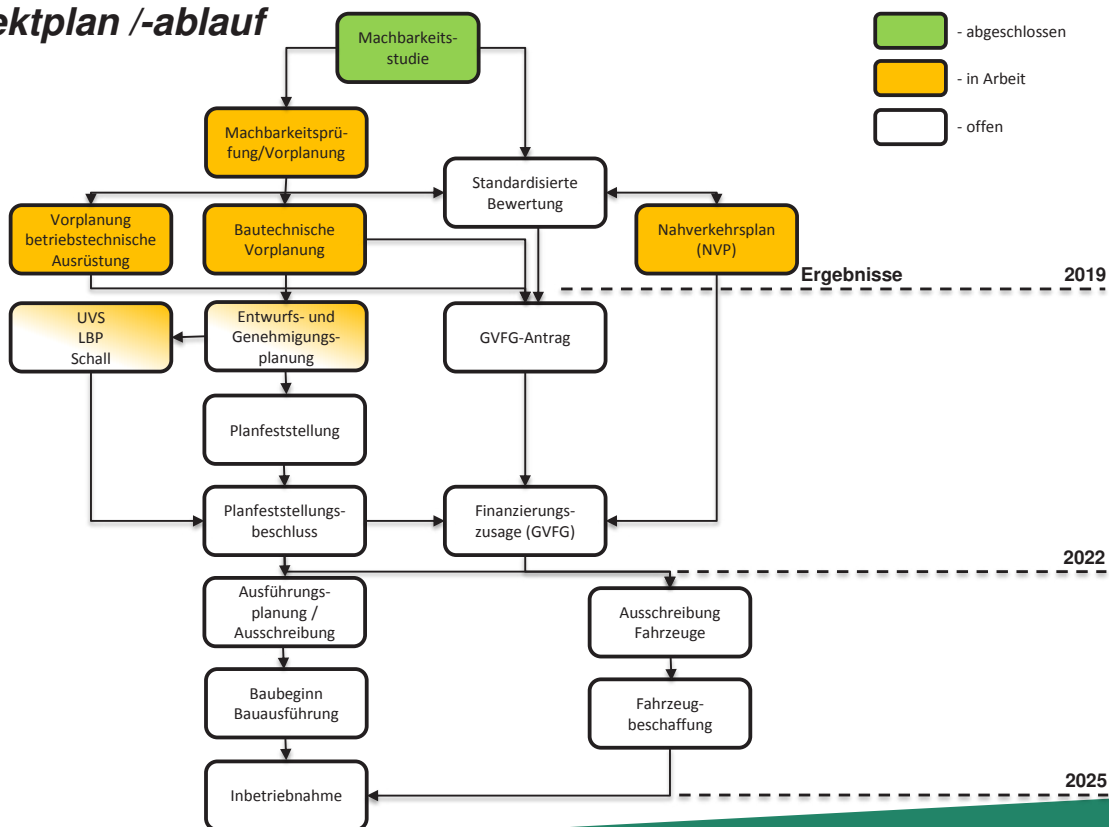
ektplan /-ablauf

Machbarkeitsstudie

- abgeschlossen
- in Arbeit
- offen

Machbarkeitsprüfung/Vorplanung

Standardisierte Bewertung

Vorplanung betriebstechnische Ausrüstung

Bautechnische Vorplanung

Nahverkehrsplan (NVP)

Ergebnisse

2019

UVS LBP Schall

Entwurfs- und Genehmigungsplanung

GVFG-Antrag

Planfeststellung

Planfeststellungsbeschluss

Finanzierungszusage (GVFG)

2022

Ausführungsplanung / Ausschreibung

Ausschreibung Fahrzeuge

Baubeginn Bauausführung

Fahrzeugbeschaffung

Inbetriebnahme

2025